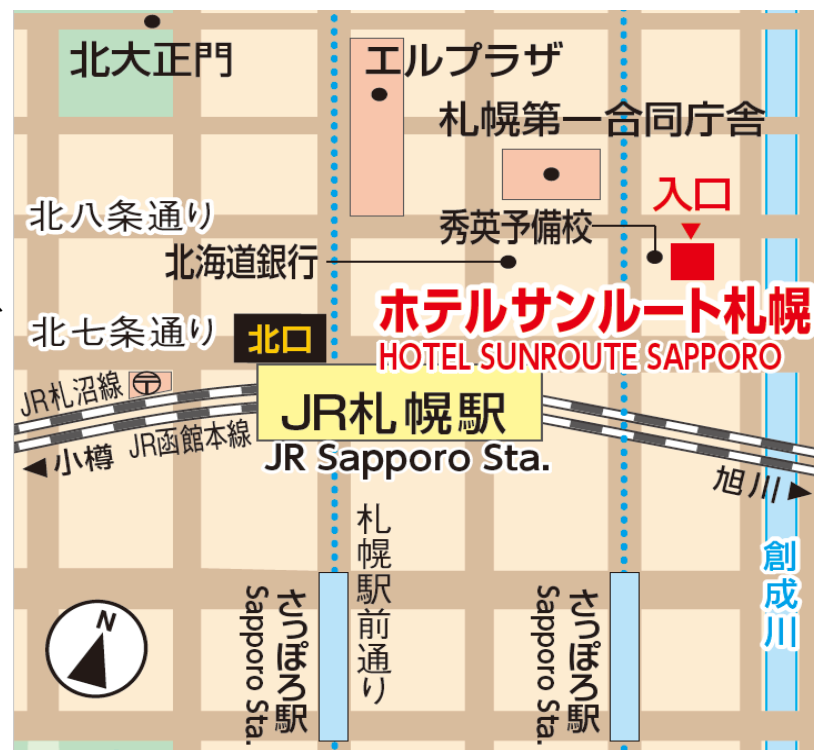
北大正門
エルプラザ
札幌第一合同庁舎
入口
北八条通り
秀英予備校
北海道銀行
ホテルサンルート札幌
HOTEL SUNROUTE SAPPORO
北七条通り
北口
JR札沼線
JR札幌駅
JR Sapporo Sta.
◀小樽
JR函館本線
旭川▶
創成川
札幌駅前通り
さっぽろ駅
Sapporo Sta.
さっぽろ駅
Sapporo Sta.
N